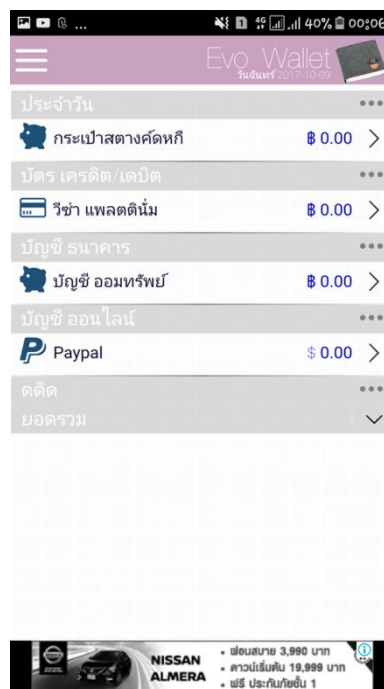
40% 00:06

Evo Wallet
วันจันทร์ 2017-10-09

ประจำวัน
กระเป๋าสตางค์ดคหกี ฿ 0.00 >

บัตร เครดิต/เดบิต
วีซ่า แพลตตินั่ม ฿ 0.00 >

บัญชี ธนาคาร
บัญชี ออมทรัพย์ ฿ 0.00 >

บัญชี ออนไลน์
Paypal $ 0.00 >

ดติด
ยอดรวม

NISSAN ALMERA
• ผ่อนสบาย 3,990 บาท
• ดาวน์เริ่มต้น 19,999 บาท
• ฟรี ประกันภัยชั้น 1